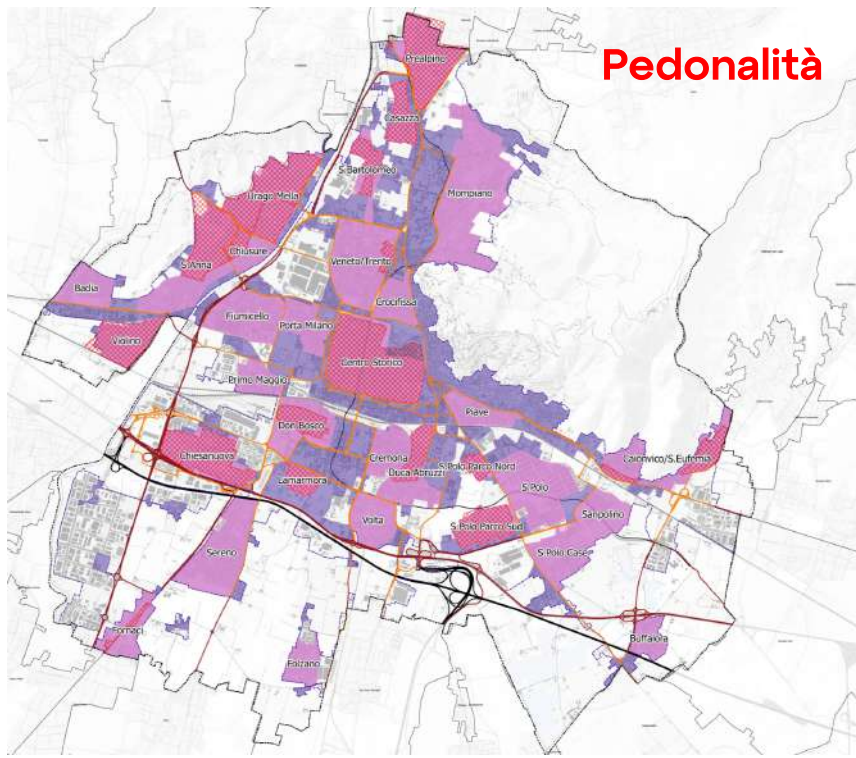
Pedonalità

Prealpino
Casazza
S.Bartolomeo
Urago Mella
Mompiano
Chiusure
S.Anna
Veneto/Trento
Badia
Crocifissa
Fiumicello
Porta Milano
Villaggio
Centro Storico
Primo Maggio
Piave
Don Bosco
Chiesanuova
Cremona
Caionvico/S.Eufemia
Duca Abruzzi
S.Polo Parco Nord
Lamarmora
S.Polo
Sanpolino
Volta
S.Polo Parco Sud
S.Polo Case
Sereno
Fornaci
Folzano
Buffalora